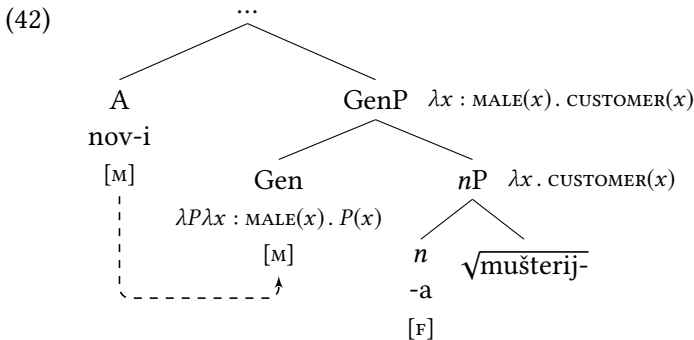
(42)

...

A
nov-i
[M]

GenP $\lambda x : \text{MALE}(x) . \text{CUSTOMER}(x)$

Gen
$\lambda P \lambda x : \text{MALE}(x) . P(x)$
[M]

$n$P $\lambda x . \text{CUSTOMER}(x)$

$n$
-a
[F]

$\sqrt{\text{mušterij-}}$